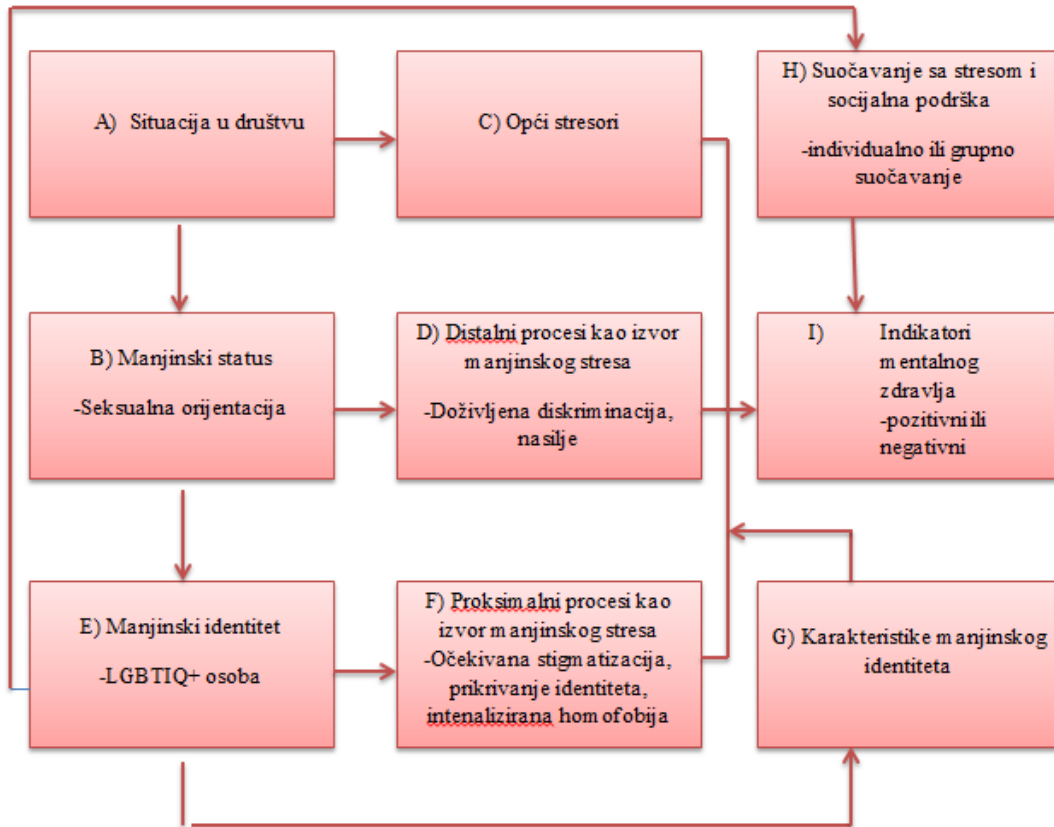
A) Situacija u društvu

C) Opći stresori

H) Suočavanje sa stresom i socijalna podrška

-individualno ili grupno suočavanje

B) Manjinski status

-Seksualna orijentacija

D) Distalni procesi kao izvor manjinskog stresa

-Doživljena diskriminacija, nasilje

I) Indikatori mentalnog zdravlja
-pozitivni ili negativni

E) Manjinski identitet

-LGBTIQ+ osoba

F) Proksimalni procesi kao izvor manjinskog stresa
-Očekivana stigmatizacija, prikrivanje identiteta, intenalizirana homofobija

G) Karakteristike manjinskog identiteta